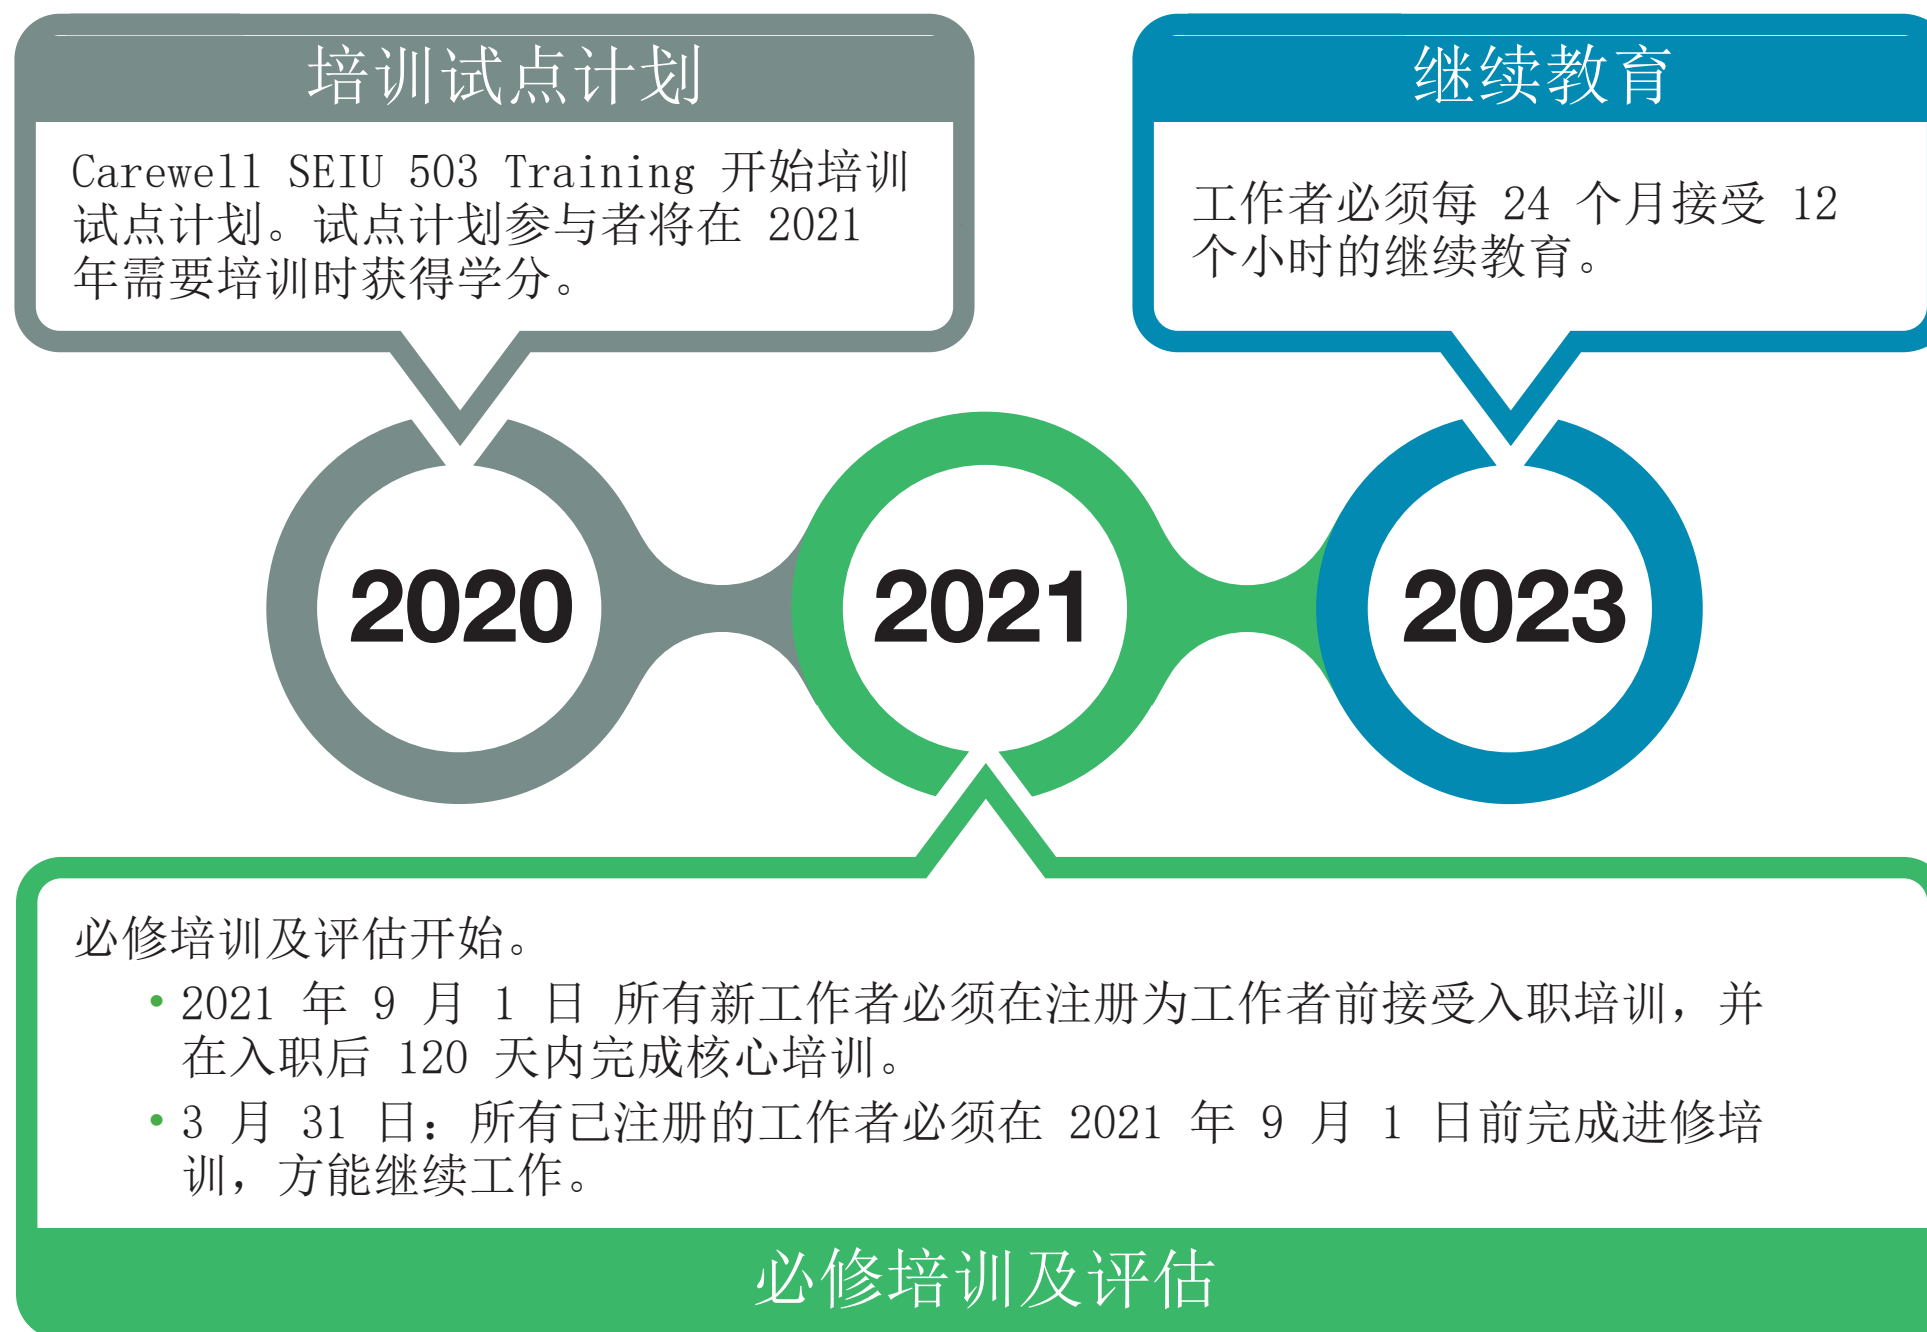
培训试点计划

Carewell SEIU 503 Training 开始培训试点计划。试点计划参与者将在 2021 年需要培训时获得学分。

继续教育

工作者必须每 24 个月接受 12 个小时的继续教育。

2020

2021

2023

必修培训及评估开始。

• 2021 年 9 月 1 日 所有新工作者必须在注册为工作者前接受入职培训，并在入职后 120 天内完成核心培训。

• 3 月 31 日：所有已注册的工作者必须在 2021 年 9 月 1 日前完成进修培训，方能继续工作。

必修培训及评估